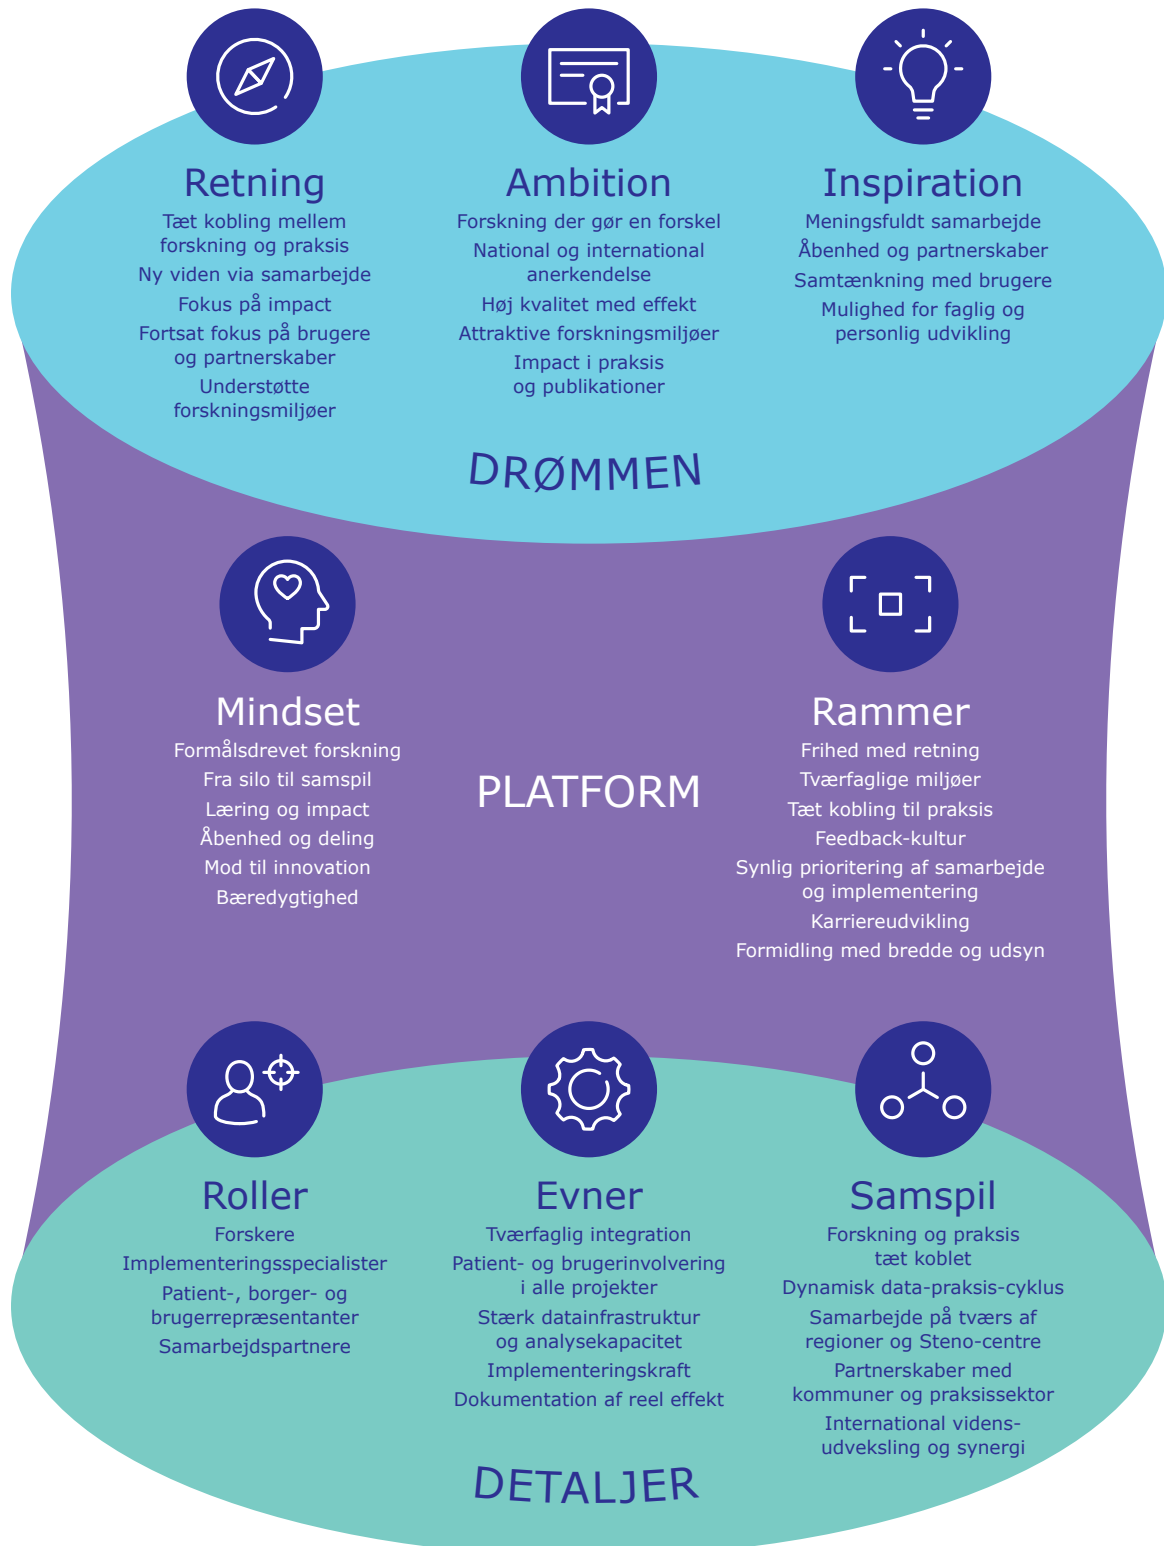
Retning
Tæt kobling mellem forskning og praksis
Ny viden via samarbejde
Fokus på impact
Fortsat fokus på brugere og partnerskaber
Understøtte forskningsmiljøer

Ambition
Forskning der gør en forskel
National og international anerkendelse
Høj kvalitet med effekt
Attraktive forskningsmiljøer
Impact i praksis og publikationer

Inspiration
Meningsfuldt samarbejde
Åbenhed og partnerskaber
Samtænkning med brugere
Mulighed for faglig og personlig udvikling

DRØMMEN

Mindset
Formålsdrevet forskning
Fra silo til samspil
Læring og impact
Åbenhed og deling
Mod til innovation
Bæredygtighed

PLATFORM

Rammer
Frihed med retning
Tværfaglige miljøer
Tæt kobling til praksis
Feedback-kultur
Synlig prioritering af samarbejde og implementering
Karriereudvikling
Formidling med bredde og udsyn

Roller
Forskere
Implementeringsspecialister
Patient-, borger- og brugerrepræsentanter
Samarbejdspartnere

Evner
Tværfaglig integration
Patient- og brugerinvolvering i alle projekter
Stærk datainfrastruktur og analysekapacitet
Implementeringskraft
Dokumentation af reel effekt

Samspil
Forskning og praksis tæt koblet
Dynamisk data-praksis-cyklus
Samarbejde på tværs af regioner og Steno-centre
Partnerskaber med kommuner og praksissektor
International videns-udveksling og synergi

DETALJER